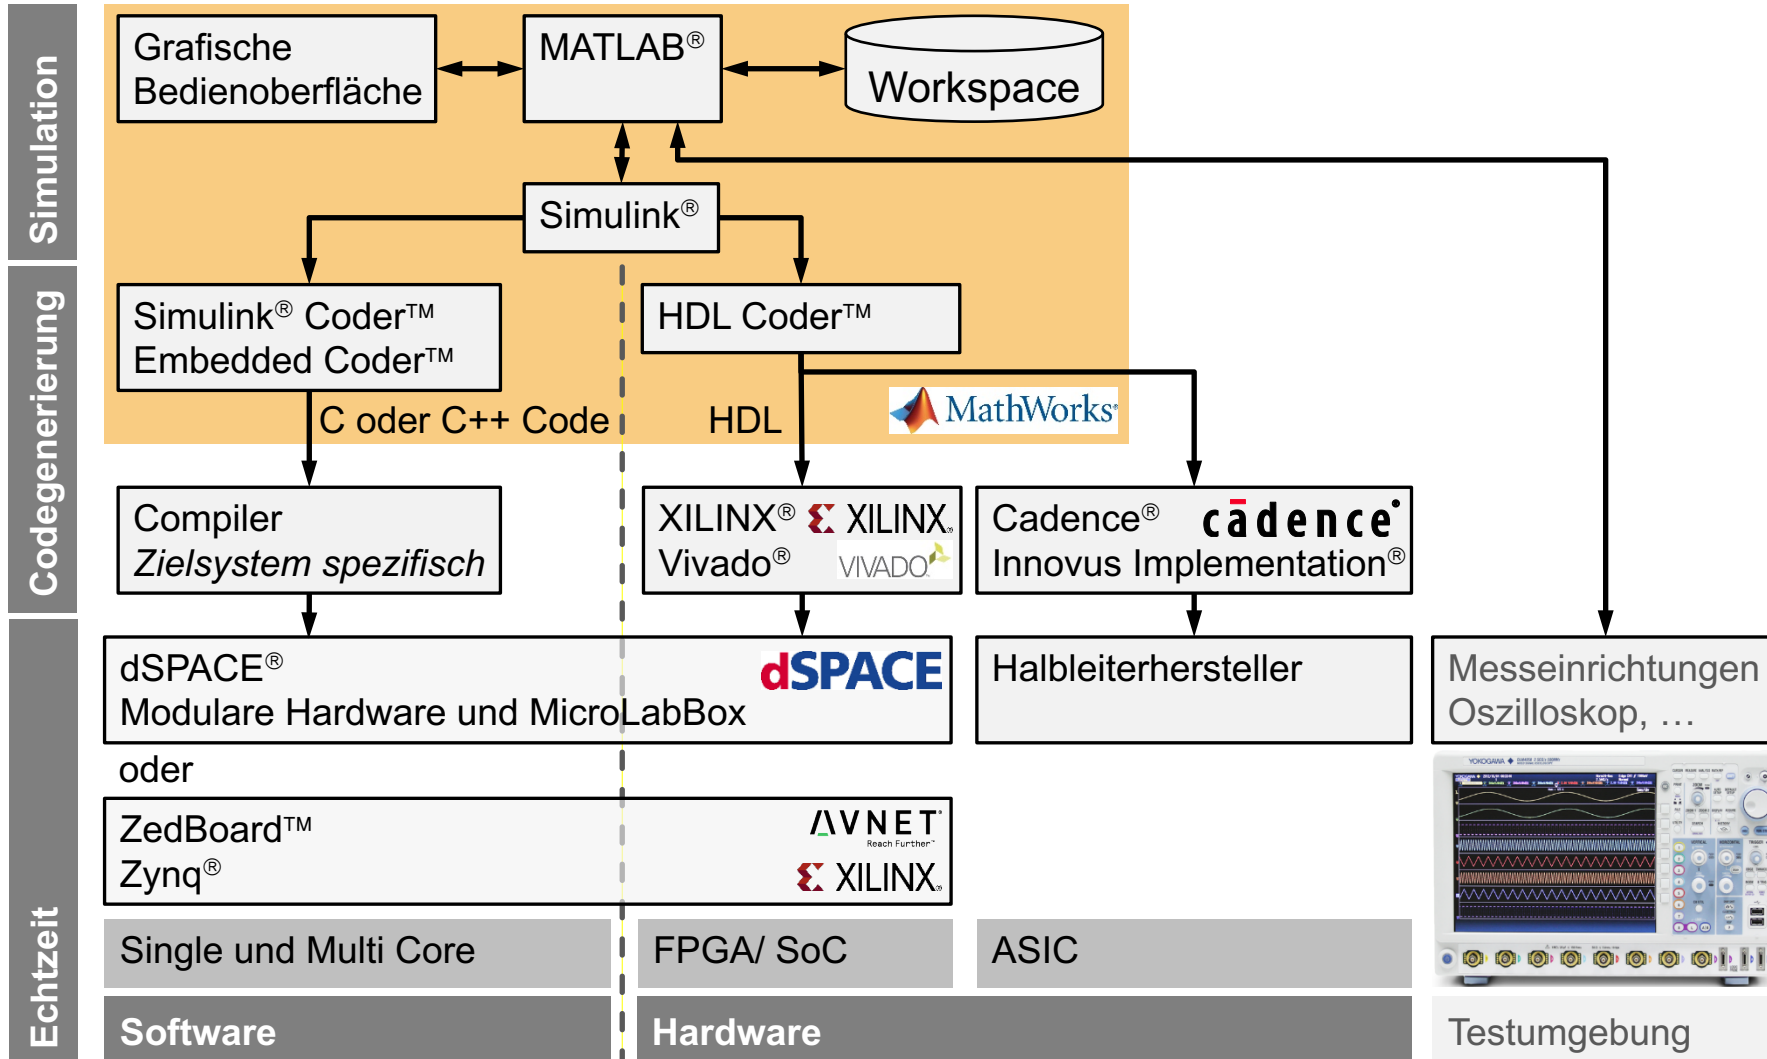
Simulation

Codegenerierung

Echtzeit

Grafische Bedienoberfläche

MATLAB®

Workspace

Simulink®

Simulink® Coder™
Embedded Coder™

HDL Coder™

C oder C++ Code

HDL

MathWorks

Compiler
*Zielsystem spezifisch*

XILINX® XILINX
Vivado® VIVADO

Cadence® cādence
Innovus Implementation®

dSPACE®
Modulare Hardware und MicroLabBox

dSPACE

Halbleiterhersteller

Messeinrichtungen
Oszilloskop, …

oder

ZedBoard™
Zynq®

AVNET
Reach Further

XILINX

YOKOGAWA

Single und Multi Core

FPGA/ SoC

ASIC

Software

Hardware

Testumgebung